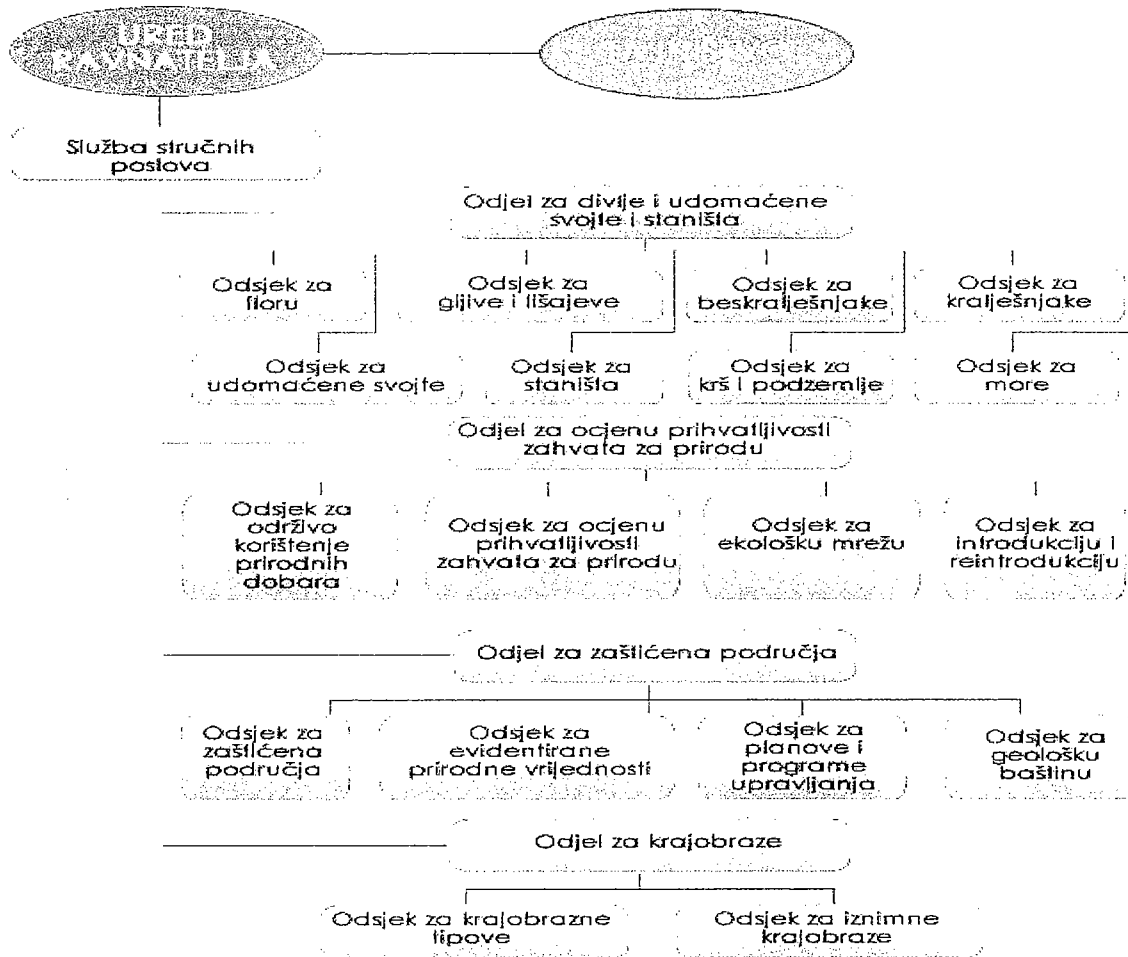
UREĐ RAVNATELJA

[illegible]

Služba stručnih poslova

Odjel za divlje i udomaćene svojte i staništa

Odsjek za floru

Odsjek za gljive i lišajeve

Odsjek za beskralješnjake

Odsjek za kralješnjake

Odsjek za udomaćene svojte

Odsjek za staništa

Odsjek za krš i podzemlje

Odsjek za more

Odjel za ocjenu prihvatljivosti zahvata za prirodu

Odsjek za održivo korištenje prirodnih dobara

Odsjek za ocjenu prihvatljivosti zahvata za prirodu

Odsjek za ekološku mrežu

Odsjek za introdukciju i reintrodukciju

Odjel za zaštićena područja

Odsjek za zaštićena područja

Odsjek za evidentirane prirodne vrijednosti

Odsjek za planove i programe upravljanja

Odsjek za geološku baštinu

Odjel za krajobraze

Odsjek za krajobrazne tipove

Odsjek za iznimne krajobraze